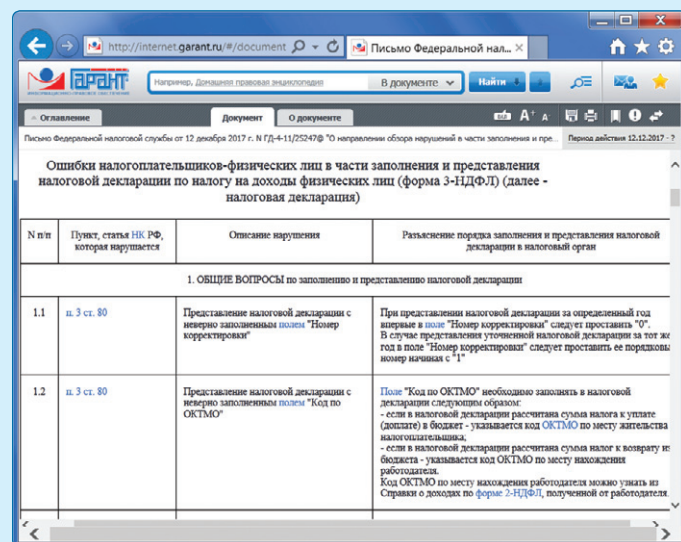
http://internet.garant.ru/#/document

Письмо Федеральной нал...

ГАРАНТ

Например, Домашняя правовая энциклопедия

В документе

Найти

Оглавление

Документ

О документе

Письмо Федеральной налоговой службы от 12 декабря 2017 г. N ГД-4-11/25247@ "О направлении обзора нарушений в части заполнения и пре...

Период действия 12.12.2017 - ?

Ошибки налогоплательщиков-физических лиц в части заполнения и представления налоговой декларации по налогу на доходы физических лиц (форма 3-НДФЛ) (далее - налоговая декларация)

| N п/п | Пункт, статья НК РФ, которая нарушается | Описание нарушения | Разъяснение порядка заполнения и представления налоговой декларации в налоговый орган |
|---|---|---|---|
| 1. ОБЩИЕ ВОПРОСЫ по заполнению и представлению налоговой декларации | | | |
| 1.1 | п. 3 ст. 80 | Представление налоговой декларации с неверно заполненным полем "Номер корректировки" | При представлении налоговой декларации за определенный год впервые в поле "Номер корректировки" следует проставить "0". В случае представления уточненной налоговой декларации за тот же год в поле "Номер корректировки" следует проставить ее порядковый номер начиная с "1" |
| 1.2 | п. 3 ст. 80 | Представление налоговой декларации с неверно заполненным полем "Код по ОКТМО" | Поле "Код по ОКТМО" необходимо заполнять в налоговой декларации следующим образом: - если в налоговой декларации рассчитана сумма налога к уплате (доплате) в бюджет - указывается код ОКТМО по месту жительства налогоплательщика; - если в налоговой декларации рассчитана сумма налог к возврату из бюджета - указывается код ОКТМО по месту нахождения работодателя. Код ОКТМО по месту нахождения работодателя можно узнать из Справки о доходах по форме 2-НДФЛ, полученной от работодателя. |